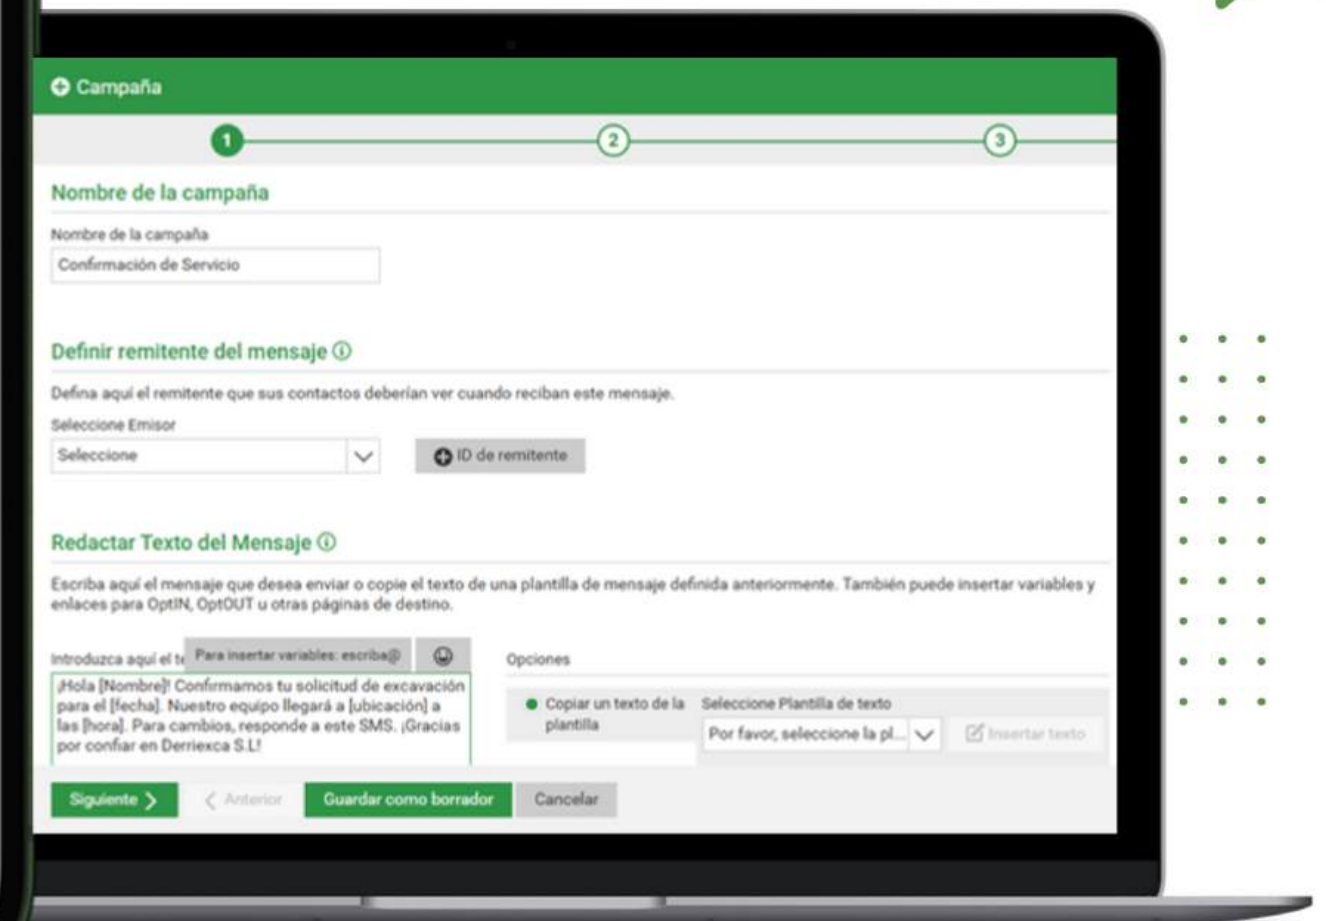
Campaña

1 2 3

Nombre de la campaña

Nombre de la campaña

Confirmación de Servicio

Definir remitente del mensaje ⓘ

Defina aquí el remitente que sus contactos deberían ver cuando reciban este mensaje.

Seleccione Emisor

Seleccione

ID de remitente

Redactar Texto del Mensaje ⓘ

Escriba aquí el mensaje que desea enviar o copie el texto de una plantilla de mensaje definida anteriormente. También puede insertar variables y enlaces para OptIN, OptOUT u otras páginas de destino.

Introduzca aquí el te Para insertar variables: escriba@

¡Hola [Nombre]! Confirmamos tu solicitud de excavación para el [fecha]. Nuestro equipo llegará a [ubicación] a las [hora]. Para cambios, responde a este SMS. ¡Gracias por confiar en Derriexca S.L!

Opciones

Copiar un texto de la plantilla

Seleccione Plantilla de texto

Por favor, seleccione la pl...

Insertar texto

Siguiente

Anterior

Guardar como borrador

Cancelar